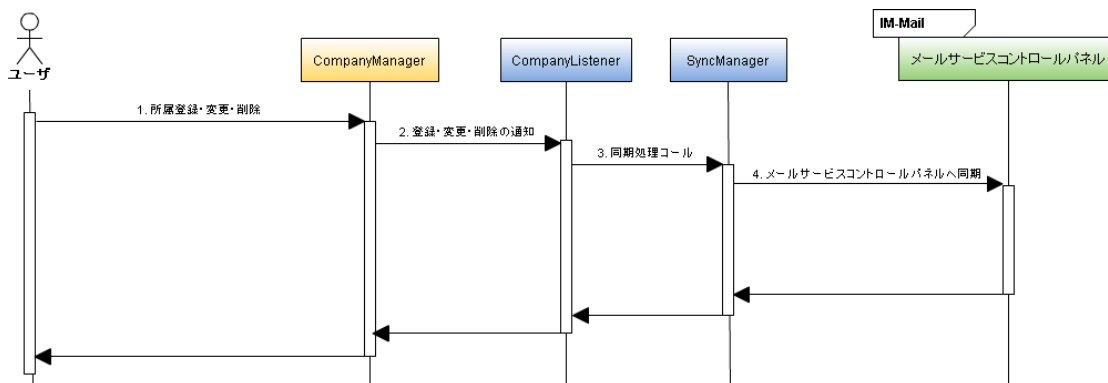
ユーザ

CompanyManager

CompanyListener

SyncManager

IM-Mail

メールサービスコントロールパネル

1. 所属登録・変更・削除

2. 登録・変更・削除の通知

3. 同期処理コール

4. メールサービスコントロールパネルへ同期